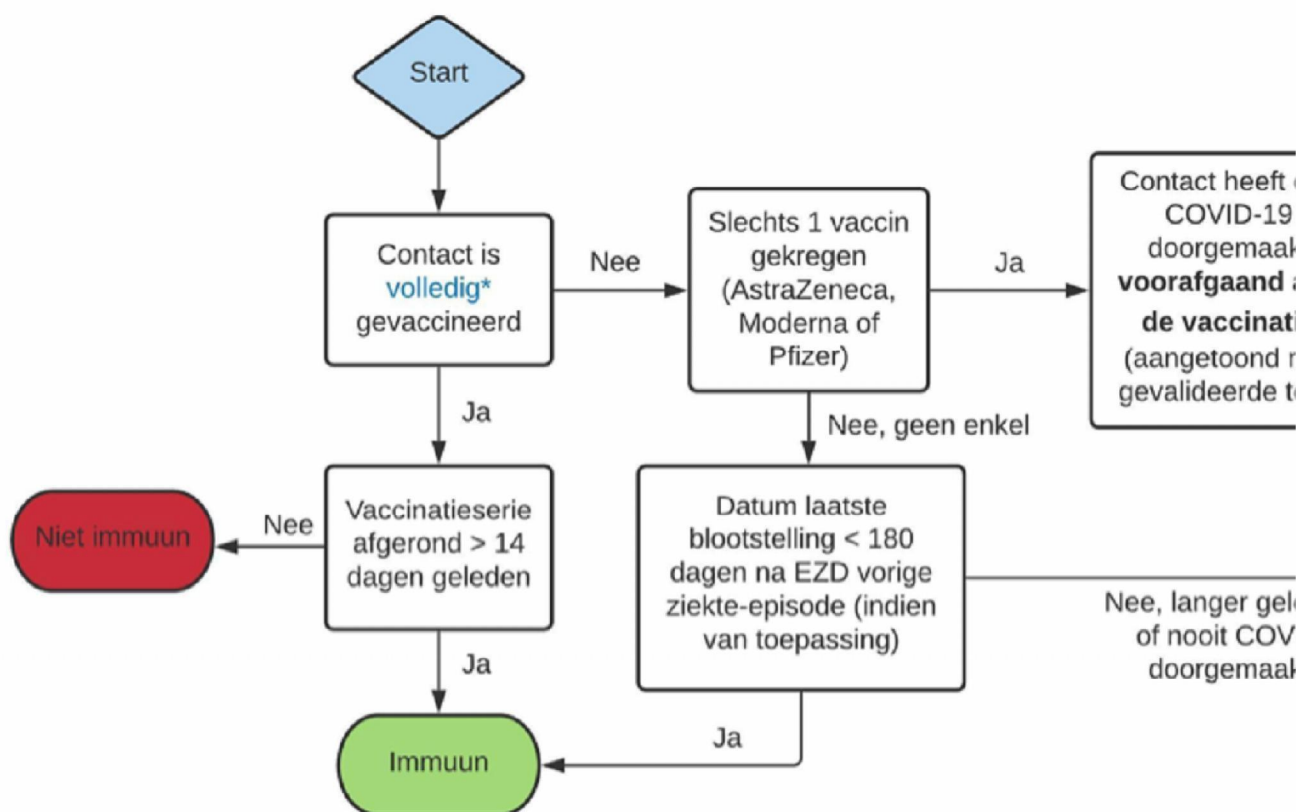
Start

Contact is volledig* gevaccineerd

Nee

Slechts 1 vaccin gekregen (AstraZeneca, Moderna of Pfizer)

Ja

Contact heeft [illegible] COVID-19 doorgemaak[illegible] voorafgaand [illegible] de vaccinati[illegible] (aangetoond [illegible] gevalideerde t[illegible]

Ja

Nee, geen enkel

Niet immuun

Nee

Vaccinatieserie afgerond > 14 dagen geleden

Datum laatste blootstelling < 180 dagen na EZD vorige ziekte-episode (indien van toepassing)

Nee, langer gel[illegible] of nooit COV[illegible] doorgemaak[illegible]

Ja

Ja

Immuun